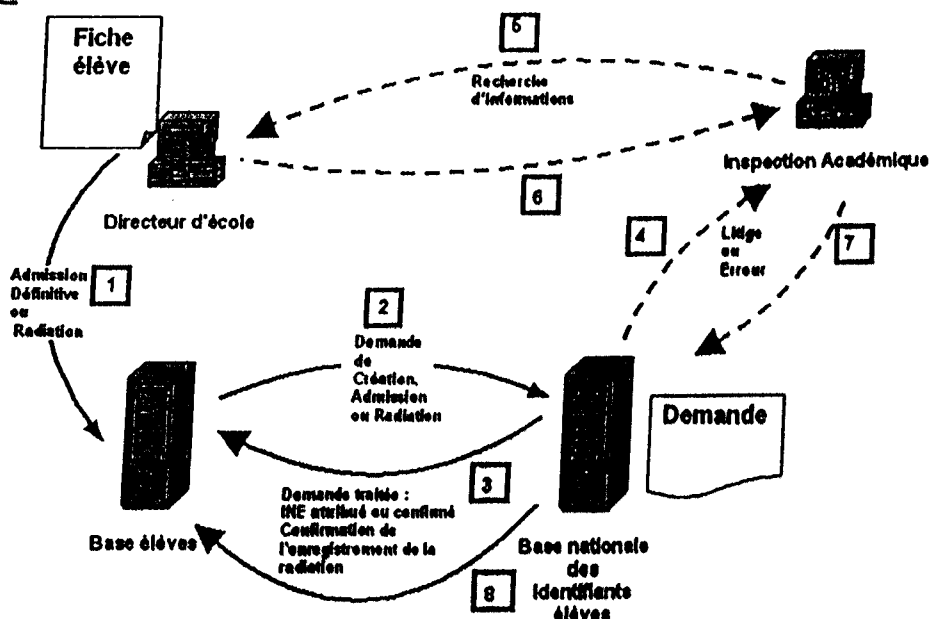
Fiche élève

5

Recherche d'informations

Inspection Académique

Directeur d'école

6

4

Litige ou Erreur

7

Admission Définitive ou Radiation

1

2

Demande de Création, Admission ou Radiation

Demande

3

Demande traitée : INE attribué ou confirmé Confirmation de l'enregistrement de la radiation

Base élèves

Base nationale des identifiants élèves

8